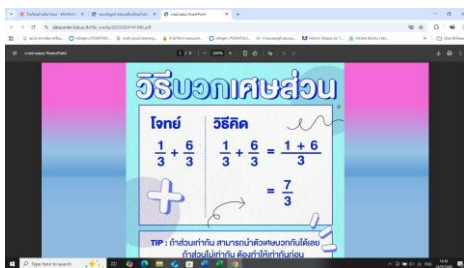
วิธีบวกเศษส่วน

โจทย์

$\frac{1}{3} + \frac{6}{3}$

วิธีคิด

$\frac{1}{3} + \frac{6}{3} = \frac{1+6}{3}$

$= \frac{7}{3}$

TIP : ถ้าส่วนเท่ากัน สามารถนำตัวเศษบวกกันได้เลย ถ้าส่วนไม่เท่ากัน ต้องทำให้เท่ากันก่อน

Type here to search